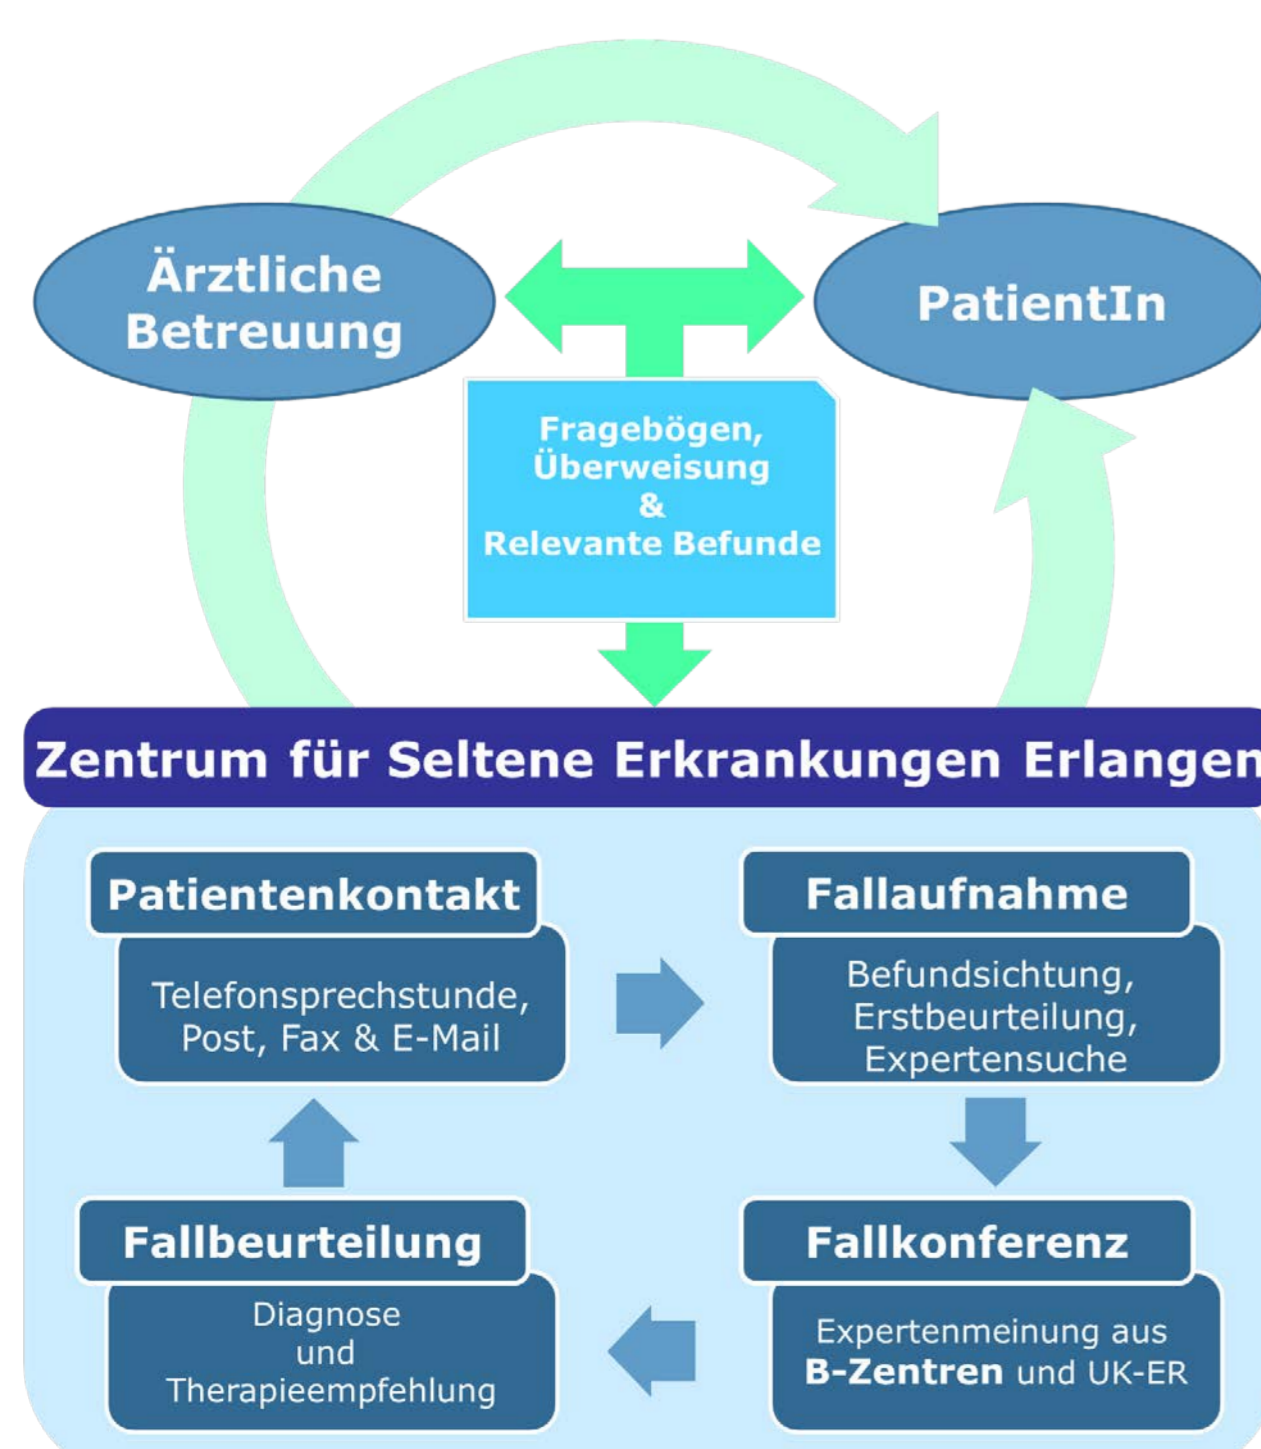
Ärztliche Betreuung

PatientIn

Fragebögen, Überweisung & Relevante Befunde

Zentrum für Seltene Erkrankungen Erlangen

Patientenkontakt

Telefonsprechstunde, Post, Fax & E-Mail

Fallaufnahme

Befundsichtung, Erstbeurteilung, Expertensuche

Fallbeurteilung

Diagnose und Therapieempfehlung

Fallkonferenz

Expertenmeinung aus **B-Zentren** und UK-ER